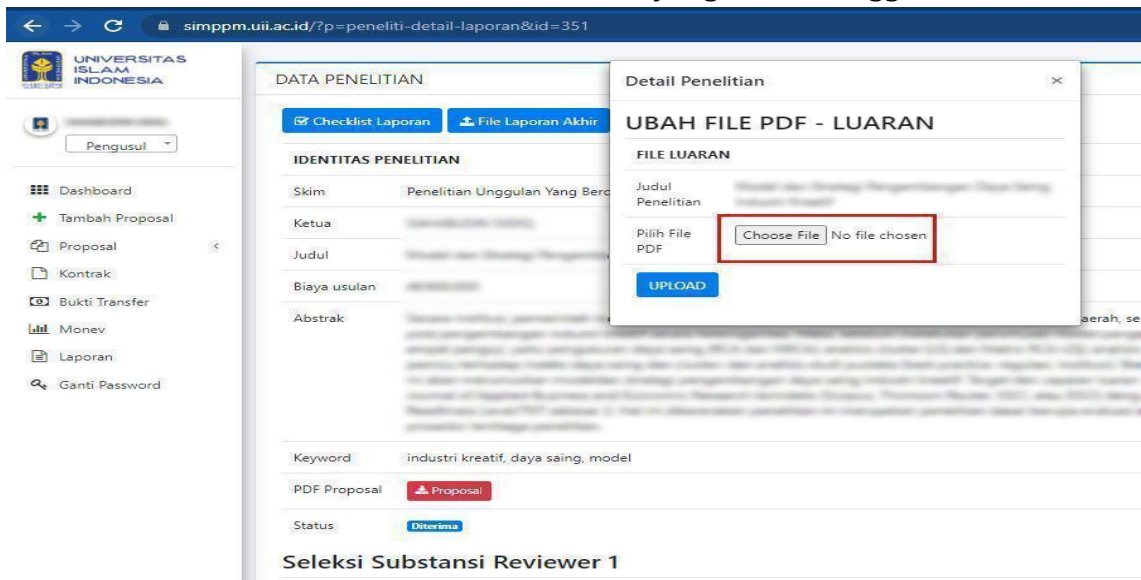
simppm.uii.ac.id/?p=peneliti-detail-laporan&id=351

UNIVERSITAS ISLAM INDONESIA

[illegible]

Pengusul

Dashboard
Tambah Proposal
Proposal
Kontrak
Bukti Transfer
Monev
Laporan
Ganti Password

DATA PENELITIAN

Checklist Laporan
File Laporan Akhir

IDENTITAS PENELITIAN

| Skim | Penelitian Unggulan Yang Berd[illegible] |
|---|---|
| Ketua | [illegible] |
| Judul | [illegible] |
| Biaya usulan | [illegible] |
| Abstrak | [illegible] aerah, se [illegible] |
| Keyword | industri kreatif, daya saing, model |
| PDF Proposal | Proposal |
| Status | Diterima |

Seleksi Substansi Reviewer 1

Detail Penelitian ×

UBAH FILE PDF - LUARAN

FILE LUARAN

| Judul Penelitian | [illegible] |
|---|---|
| Pilih File PDF | Choose File No file chosen |

UPLOAD